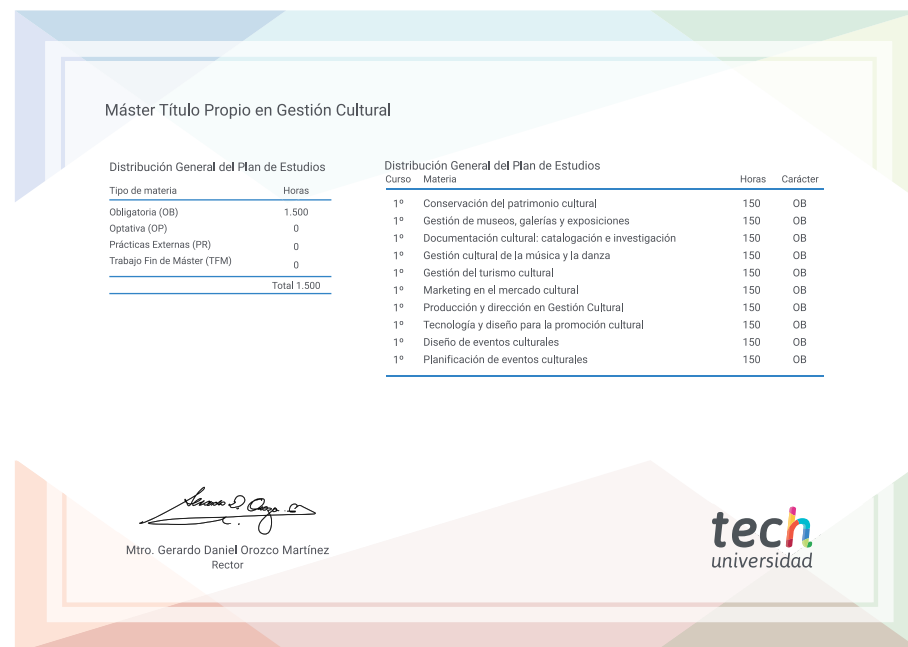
Máster Título Propio en Gestión Cultural

Distribución General del Plan de Estudios

| Tipo de materia | Horas |
|---|---|
| Obligatoria (OB) | 1.500 |
| Optativa (OP) | 0 |
| Prácticas Externas (PR) | 0 |
| Trabajo Fin de Máster (TFM) | 0 |
| | Total 1.500 |

Distribución General del Plan de Estudios

| Curso | Materia | Horas | Carácter |
|---|---|---|---|
| 1º | Conservación del patrimonio cultural | 150 | OB |
| 1º | Gestión de museos, galerías y exposiciones | 150 | OB |
| 1º | Documentación cultural: catalogación e investigación | 150 | OB |
| 1º | Gestión cultural de la música y la danza | 150 | OB |
| 1º | Gestión del turismo cultural | 150 | OB |
| 1º | Marketing en el mercado cultural | 150 | OB |
| 1º | Producción y dirección en Gestión Cultural | 150 | OB |
| 1º | Tecnología y diseño para la promoción cultural | 150 | OB |
| 1º | Diseño de eventos culturales | 150 | OB |
| 1º | Planificación de eventos culturales | 150 | OB |

Mtro. Gerardo Daniel Orozco Martínez
Rector

tech
universidad